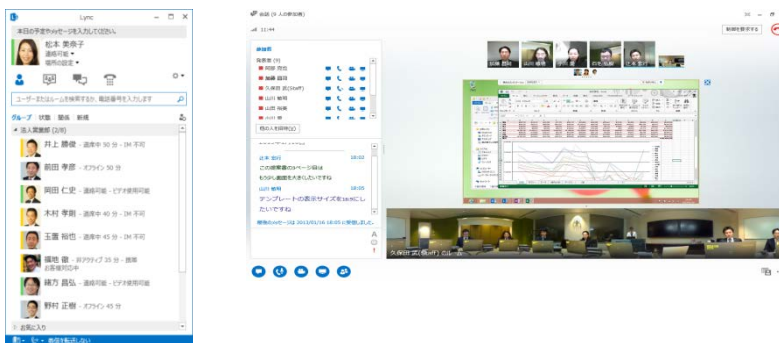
Lync

本日の予定やmyセージを入力してください

松本 美奈子
連絡可能
場所の設定

ユーザーまたはルームを検索するか、電話番号を入力します

グループ 状態 履歴 新規

法人営業部 (10/16)

井上 勝俊 - 退席中 30 分 - IM 不可
前田 孝彦 - オフライン 50 分
岡田 仁史 - 連絡可能 - ビデオ使用可能
木村 孝則 - 退席中 40 分 - IM 不可
玉置 裕也 - 退席中 45 分 - IM 不可
猪地 徹 - 非アクティブ 35 分 - 携帯
お客様対応中
緒方 昌弘 - 連絡可能 - ビデオ使用可能
野村 正樹 - オフライン 35 分

お気に入り

会話 (9 人の参加者)

11:44

参加者
発表者 (9)
河野 浩也
加藤 昌司
久保田 武(Staff)
山川 俊明
山口 裕美

他の人を招待(E)

近本 浩行 18:03
この提案書の3ページ目は
もう少し画面を大きくしたいですね

山川 俊明 18:05
テンプレートの表示サイズを16:9にしたいですね

最後のメッセージは 2013/01/16 18:05 に受信しました。

加藤 昌司
山川 俊明
河野 浩也
近本 浩行

久保田 武(Staff) のルーム

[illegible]